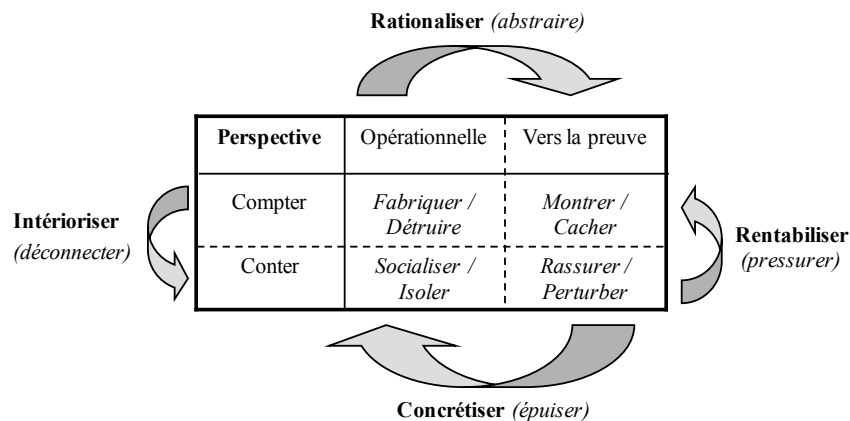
**Rationaliser** *(abstraire)*

**Intérioriser** *(déconnecter)*

| **Perspective** | Opérationnelle | Vers la preuve |
|---|---|---|
| Compter | *Fabriquer / Détruire* | *Montrer / Cacher* |
| Conter | *Socialiser / Isoler* | *Rassurer / Perturber* |

**Rentabiliser** *(pressurer)*

**Concrétiser** *(épuiser)*